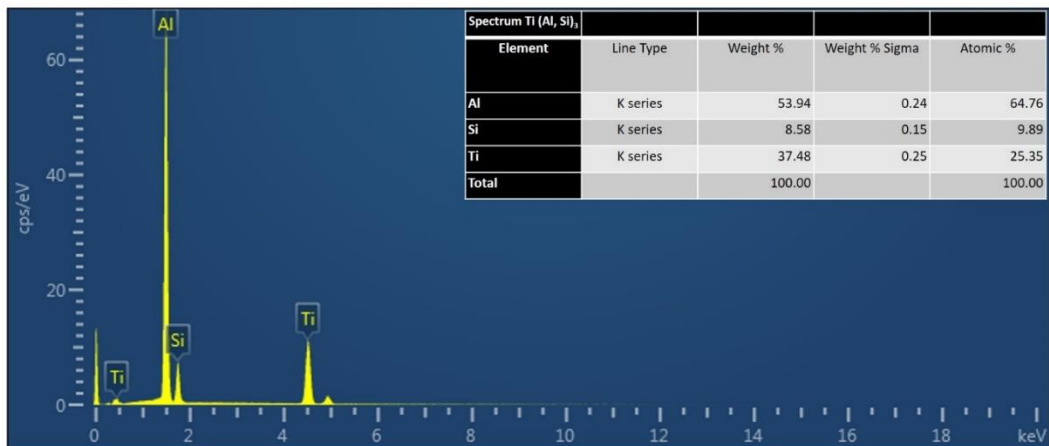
| Spectrum Ti (Al, Si)$_3$ | | | | |
|---|---|---|---|---|
| Element | Line Type | Weight % | Weight % Sigma | Atomic % |
| Al | K series | 53.94 | 0.24 | 64.76 |
| Si | K series | 8.58 | 0.15 | 9.89 |
| Ti | K series | 37.48 | 0.25 | 25.35 |
| Total | | 100.00 | | 100.00 |

Al
Si
Ti
Ti

cps/eV
60
40
20
0

0
2
4
6
8
10
12
14
16
18
keV